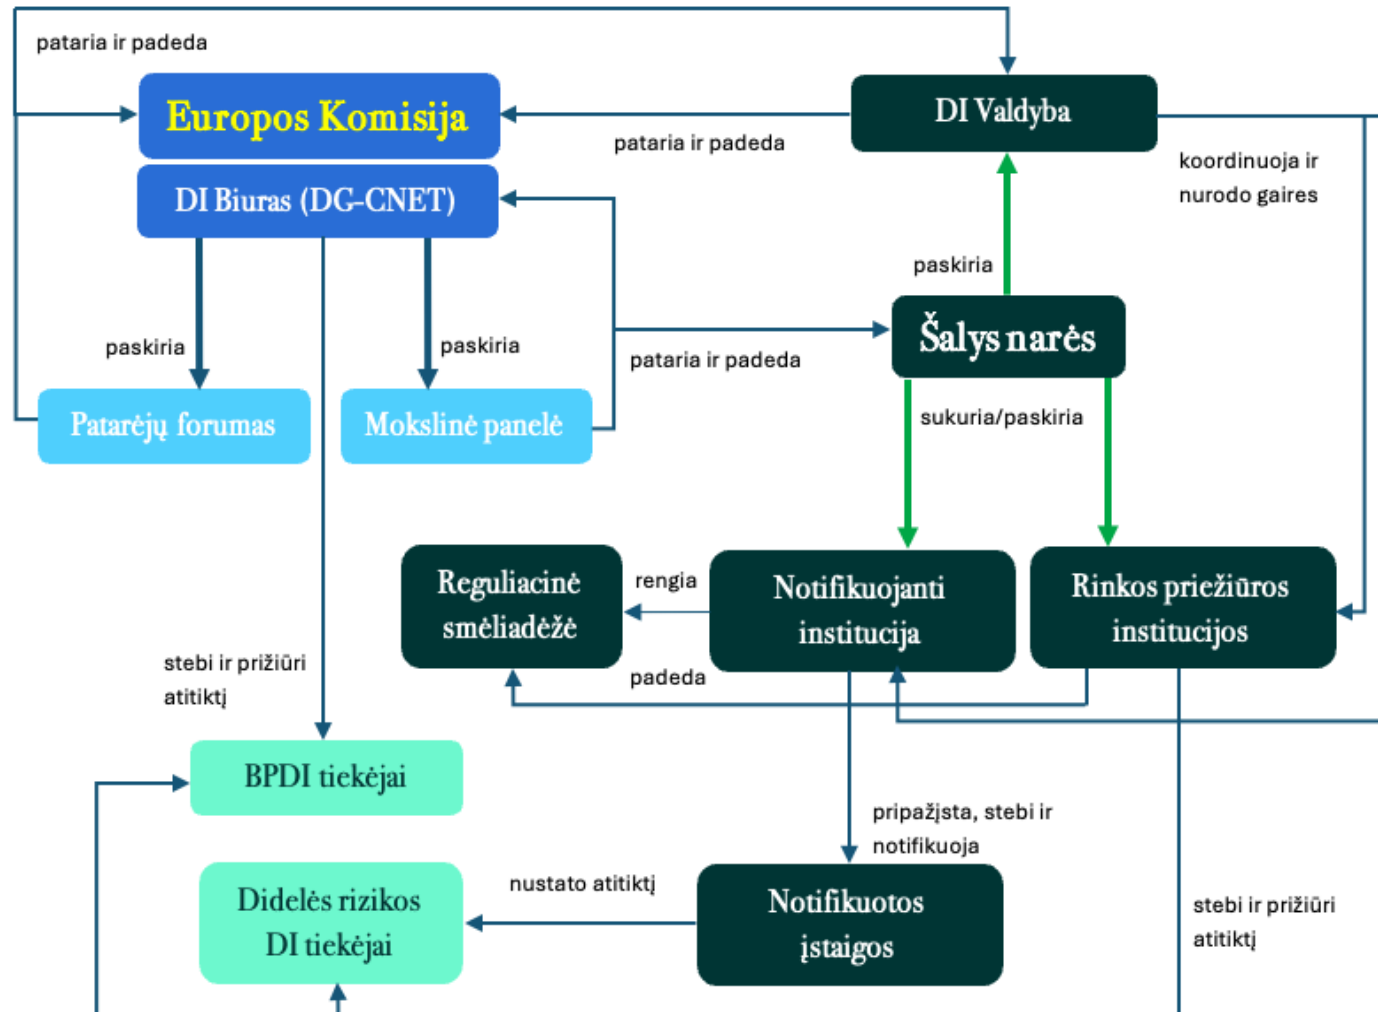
pataria ir padeda

Europos Komisija

DI Valdyba

pataria ir padeda

koordinuoja ir nurodo gaires

DI Biuras (DG-CNET)

paskiria

paskiria

paskiria

Šalys narės

pataria ir padeda

Patarėjų forumas

Mokslinė panelė

sukuria/paskiria

Reguliacinė smėliadėžė

rengia

Notifikuojanti institucija

Rinkos priežiūros institucijos

padeda

stebi ir prižiūri atitiktį

BPDI tiekėjai

pripažįsta, stebi ir notifikuoja

nustato atitiktį

Didelės rizikos DI tiekėjai

Notifikuotos įstaigos

stebi ir prižiūri atitiktį